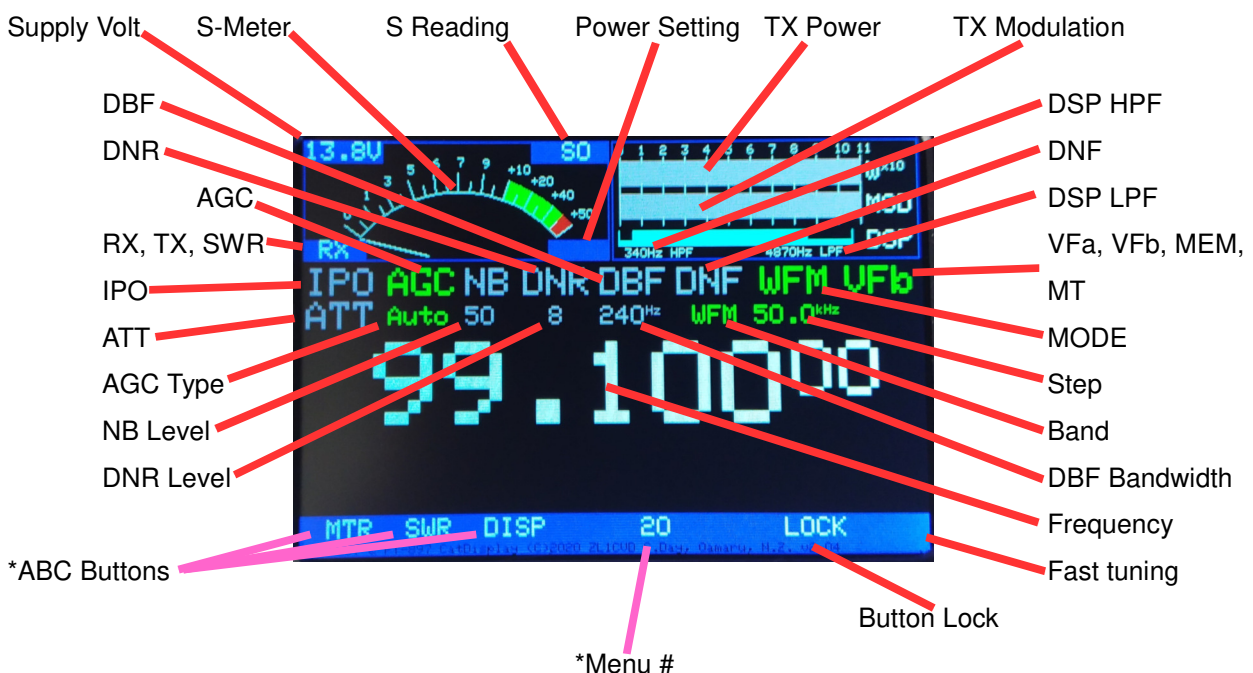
Supply Volt
S-Meter
S Reading
Power Setting
TX Power
TX Modulation
DBF
DSP HPF
DNR
DNF
AGC
DSP LPF
RX, TX, SWR
VFa, VFb, MEM, MT
IPO
ATT
MODE
AGC Type
Step
NB Level
Band
DNR Level
DBF Bandwidth
Frequency
*ABC Buttons
Fast tuning
Button Lock
*Menu #

13.8V
S0
1 3 5 7 9 +10 +20 +40 +50
1 2 3 4 5 6 7 8 9 10 11
x10
MOD
DSP
340Hz HPF
4870Hz LPF
RX
IPO AGC NB DNR DBF DNF WFM VFb
ATT Auto 50 8 240Hz WFM 50.0kHz
99.10000
MTR SWR DISP 20 LOCK
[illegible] (C)2020 ZL1CVD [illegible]